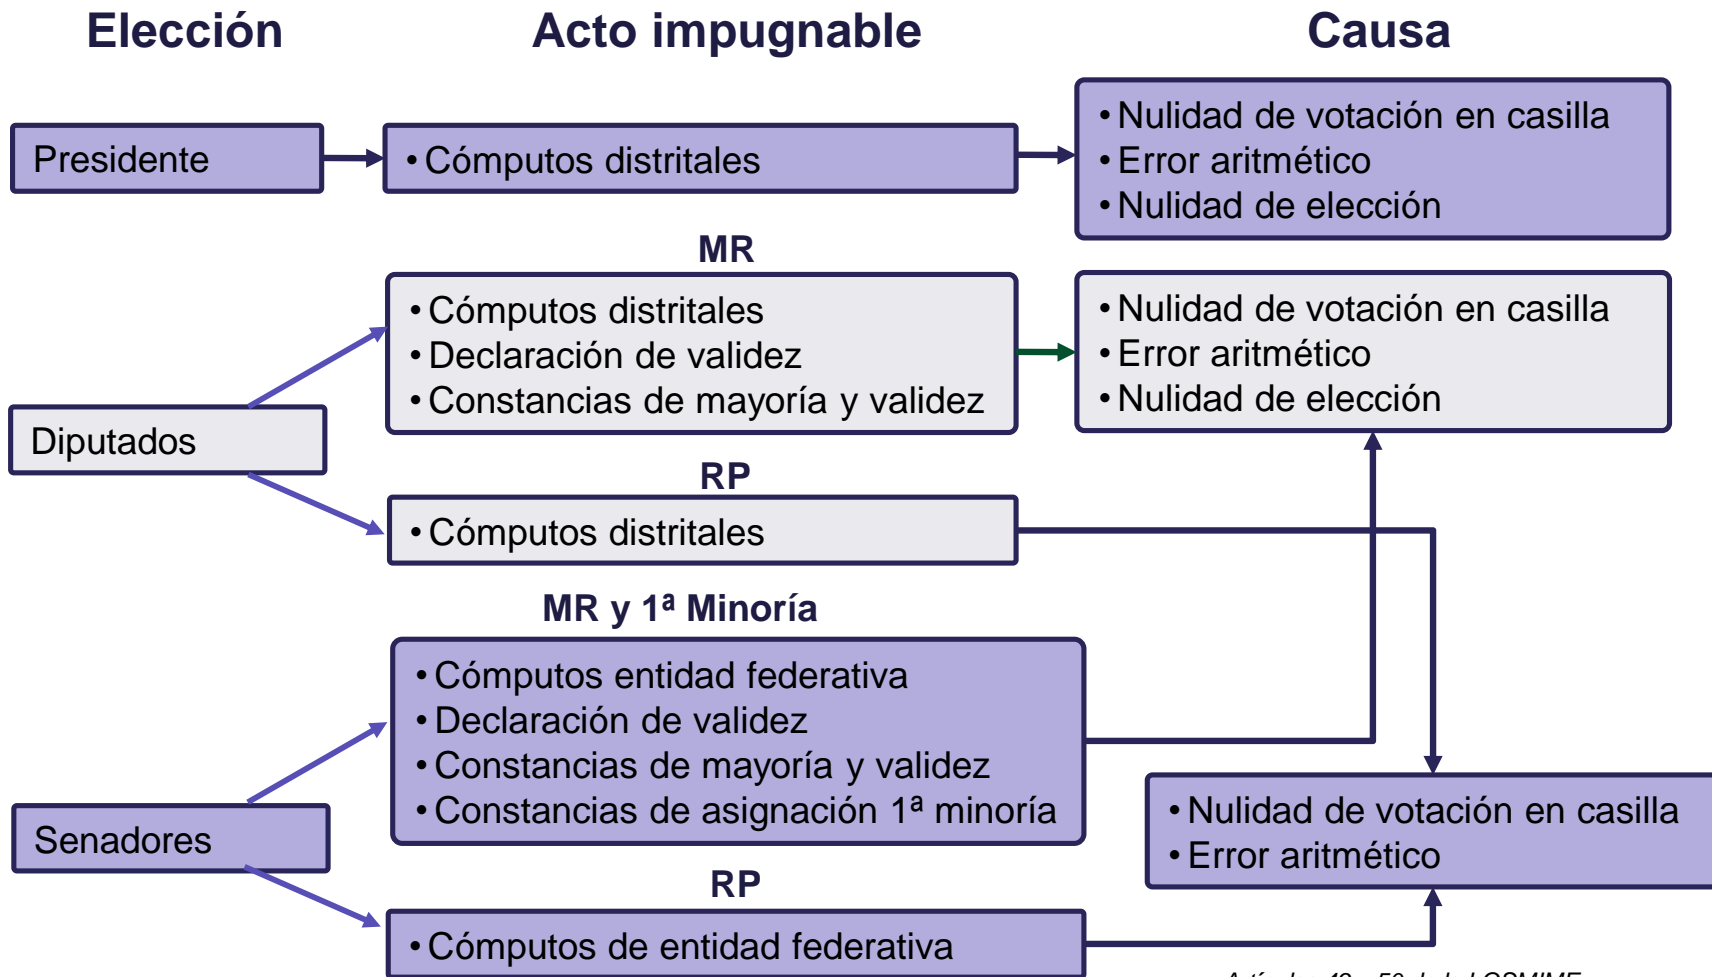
Elección

Acto impugnable

Causa

Presidente

• Cómputos distritales

• Nulidad de votación en casilla
• Error aritmético
• Nulidad de elección

MR

• Cómputos distritales
• Declaración de validez
• Constancias de mayoría y validez

• Nulidad de votación en casilla
• Error aritmético
• Nulidad de elección

Diputados

RP

• Cómputos distritales

MR y 1ª Minoría

• Cómputos entidad federativa
• Declaración de validez
• Constancias de mayoría y validez
• Constancias de asignación 1ª minoría

Senadores

• Nulidad de votación en casilla
• Error aritmético

RP

• Cómputos de entidad federativa

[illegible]